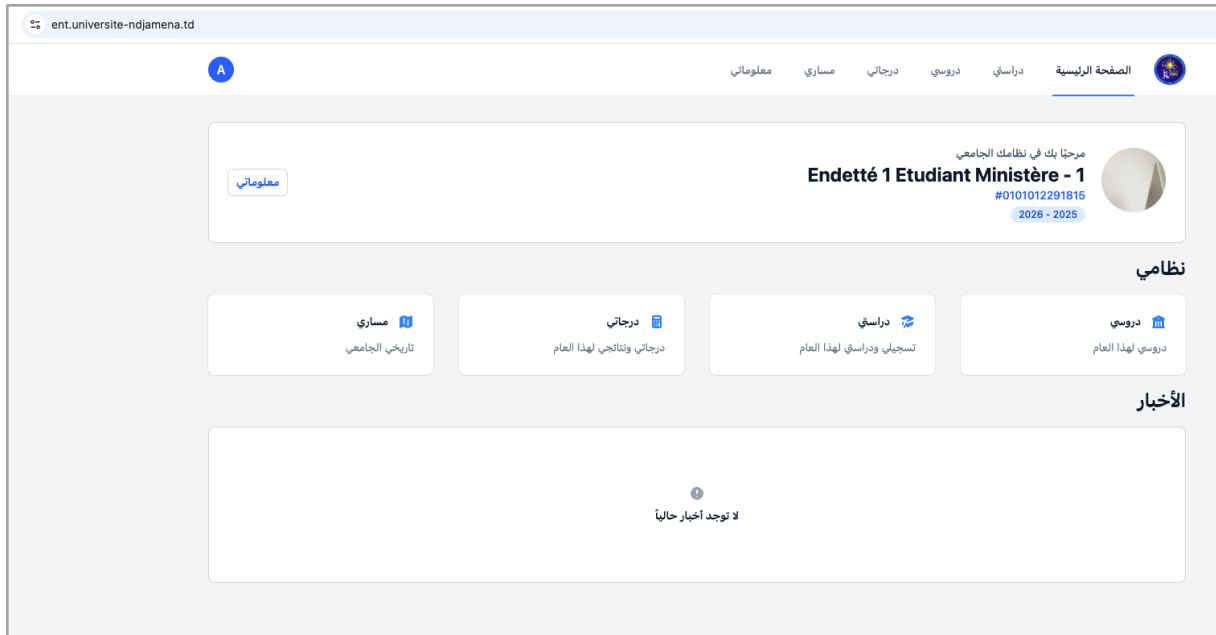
ent.universite-ndjamena.td

الصفحة الرئيسية دراستي دروسي درجاتي مساري معلوماتي

A

مرحبًا بك في نظامك الجامعي
Endetté 1 Etudiant Ministère - 1
#0101012291815
2026 - 2025

معلوماتي

نظامي

دروسي
دروسي لهذا العام

دراستي
تسجيلي ودراستي لهذا العام

درجاتي
درجاتي ونتائجي لهذا العام

مساري
تاريخي الجامعي

الأخبار

لا توجد أخبار حالياً